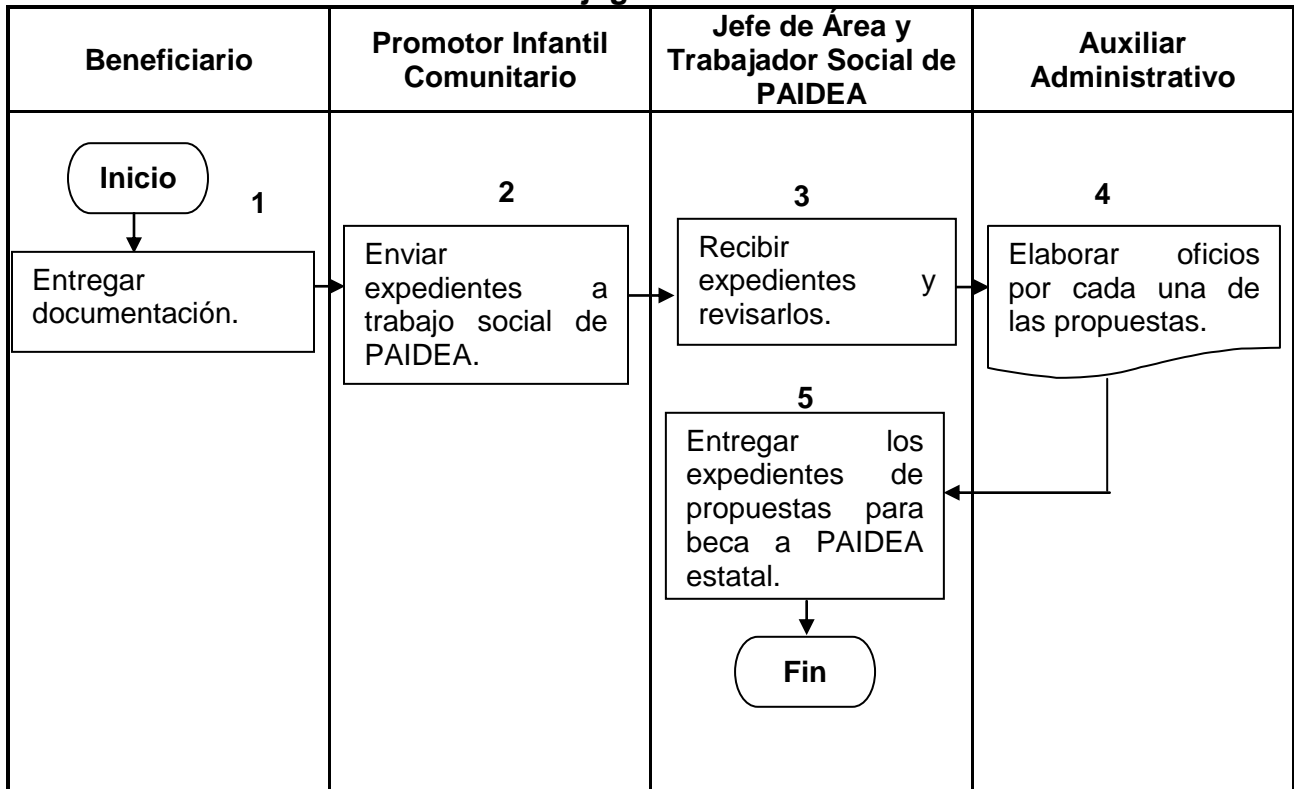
| Beneficiario | Promotor Infantil Comunitario | Jefe de Área y Trabajador Social de PAIDEA | Auxiliar Administrativo |
|---|---|---|---|

Inicio

1
Entregar documentación.

2
Enviar expedientes a trabajo social de PAIDEA.

3
Recibir expedientes y revisarlos.

4
Elaborar oficios por cada una de las propuestas.

5
Entregar los expedientes de propuestas para beca a PAIDEA estatal.

Fin